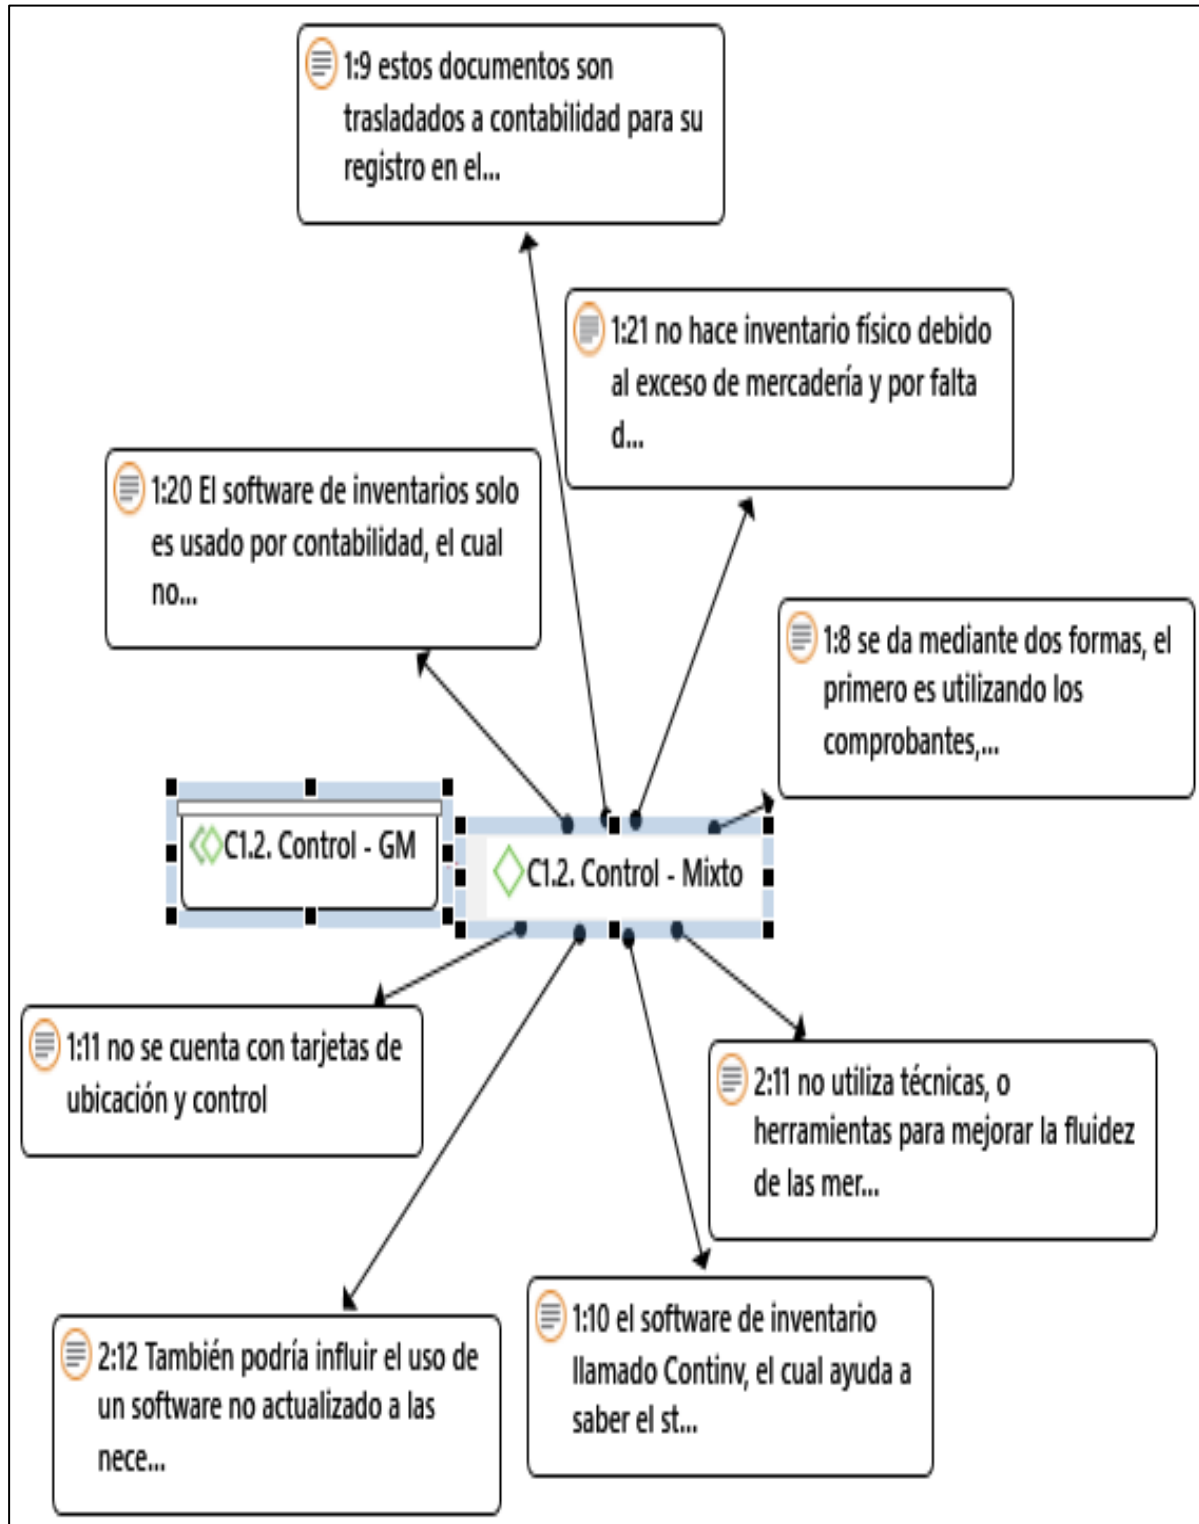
1:9 estos documentos son trasladados a contabilidad para su registro en el...

1:21 no hace inventario físico debido al exceso de mercadería y por falta d...

1:20 El software de inventarios solo es usado por contabilidad, el cual no...

1:8 se da mediante dos formas, el primero es utilizando los comprobantes,...

C1.2. Control - GM

C1.2. Control - Mixto

1:11 no se cuenta con tarjetas de ubicación y control

2:11 no utiliza técnicas, o herramientas para mejorar la fluidez de las mer...

2:12 También podría influir el uso de un software no actualizado a las nece...

1:10 el software de inventario llamado Continv, el cual ayuda a saber el st...